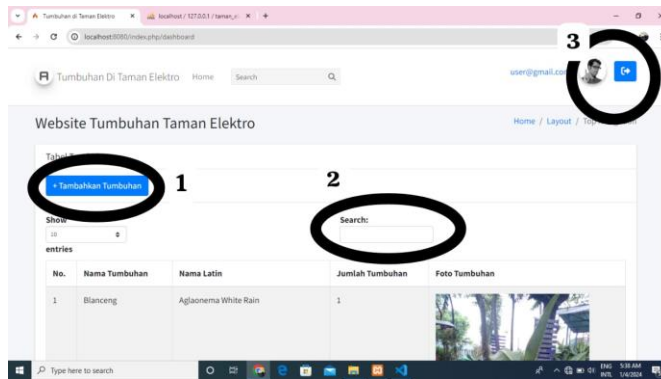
Tumbuhan di Taman Elektro ×
localhost / 127.0.0.1 / taman_el ×
+

localhost:8080/index.php/dashboard

Tumbuhan Di Taman Elektro Home Search

user@gmail.co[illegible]

3

Website Tumbuhan Taman Elektro

Home / Layout / Top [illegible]

Tabel T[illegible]

+ Tambahkan Tumbuhan

1

2

Show
10
entries

Search:

| No. | Nama Tumbuhan | Nama Latin | Jumlah Tumbuhan | Foto Tumbuhan |
|---|---|---|---|---|
| 1 | Blanceng | Aglaonema White Rain | 1 | |

Type here to search

ENG INTL 5:38 AM 1/4/2024